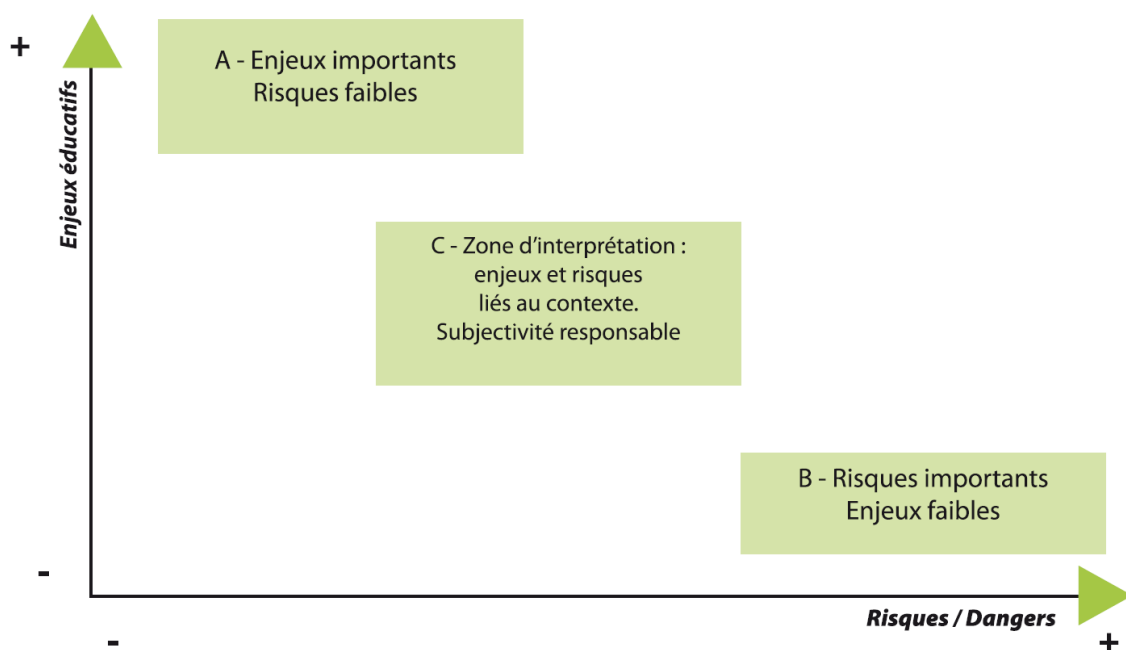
+

Enjeux éducatifs

A - Enjeux importants
Risques faibles

C - Zone d'interprétation :
enjeux et risques
liés au contexte.
Subjectivité responsable

B - Risques importants
Enjeux faibles

-

Risques / Dangers

-

+